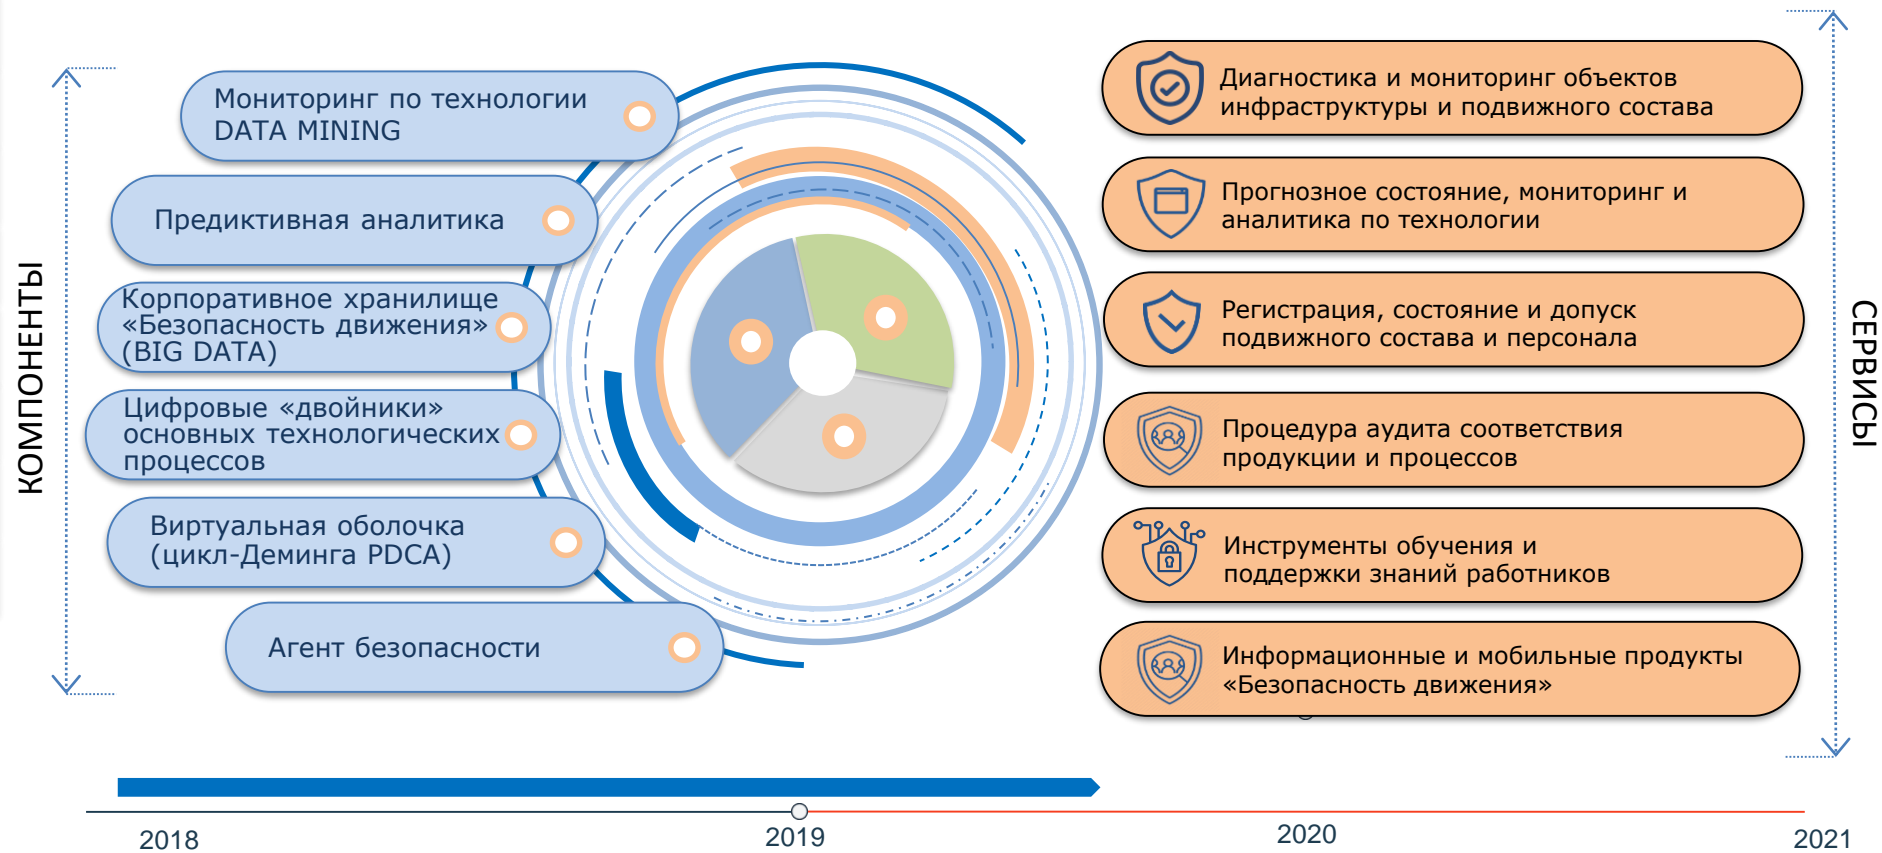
КОМПОНЕНТЫ

Мониторинг по технологии DATA MINING

Предиктивная аналитика

Корпоративное хранилище «Безопасность движения» (BIG DATA)

Цифровые «двойники» основных технологических процессов

Виртуальная оболочка (цикл-Деминга PDCA)

Агент безопасности

Диагностика и мониторинг объектов инфраструктуры и подвижного состава

Прогнозное состояние, мониторинг и аналитика по технологии

Регистрация, состояние и допуск подвижного состава и персонала

Процедура аудита соответствия продукции и процессов

Инструменты обучения и поддержки знаний работников

Информационные и мобильные продукты «Безопасность движения»

СЕРВИСЫ

2018

2019

2020

2021